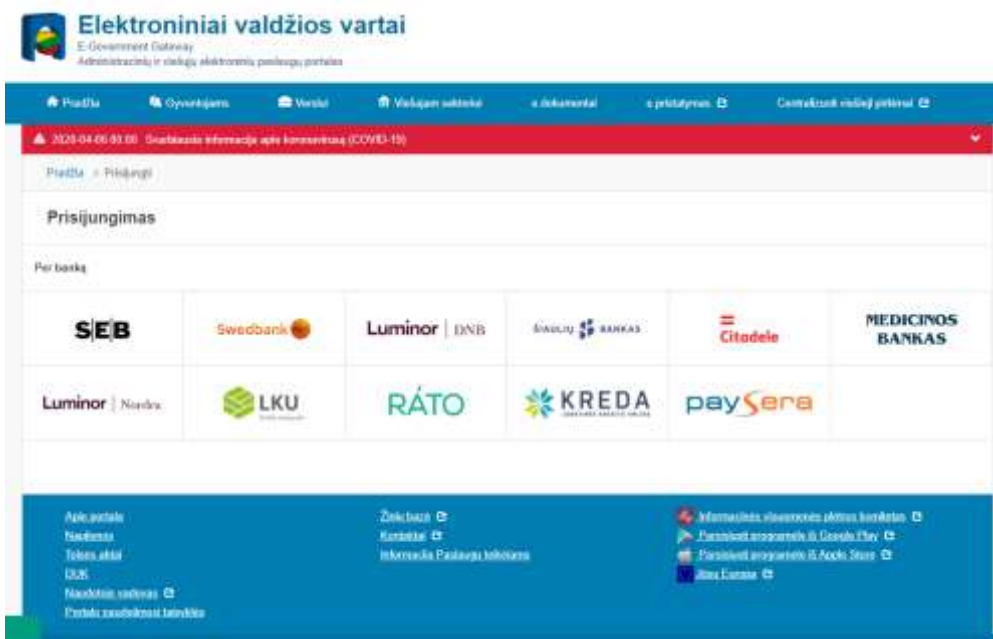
Elektroniniai valdžios vartai
E-Government Gateway
Administracinių ir viešųjų elektroninių paslaugų portalas

Pradžia
Gyventojams
Verslui
Viešajam sektoriui
e.dokumentai
e.pristatymas
Centralizuoti viešieji pirkimai

2020-04-06 00:00 Svarbiausia informacija apie koronavirusą (COVID-19)

Pradžia > Prisijungti

Prisijungimas

Per banką

SEB
Swedbank
Luminor | DNB
Šiaulių bankas
Citadele
MEDICINOS BANKAS
Luminor | Nordea
LKU
RATO
KREDA
paysera

Apie portalą
Naujienos
Teisės aktai
DUK
Naudojimo vadovas
Portalo naudojimosi taisyklės

Žinių bazė
Kontaktai
Informacija Paslaugų teikėjams

Informacinės visuomenės plėtros komitetas
Parsisiųsti programėlę iš Google Play
Parsisiųsti programėlę iš Apple Store
Jūsų Europa